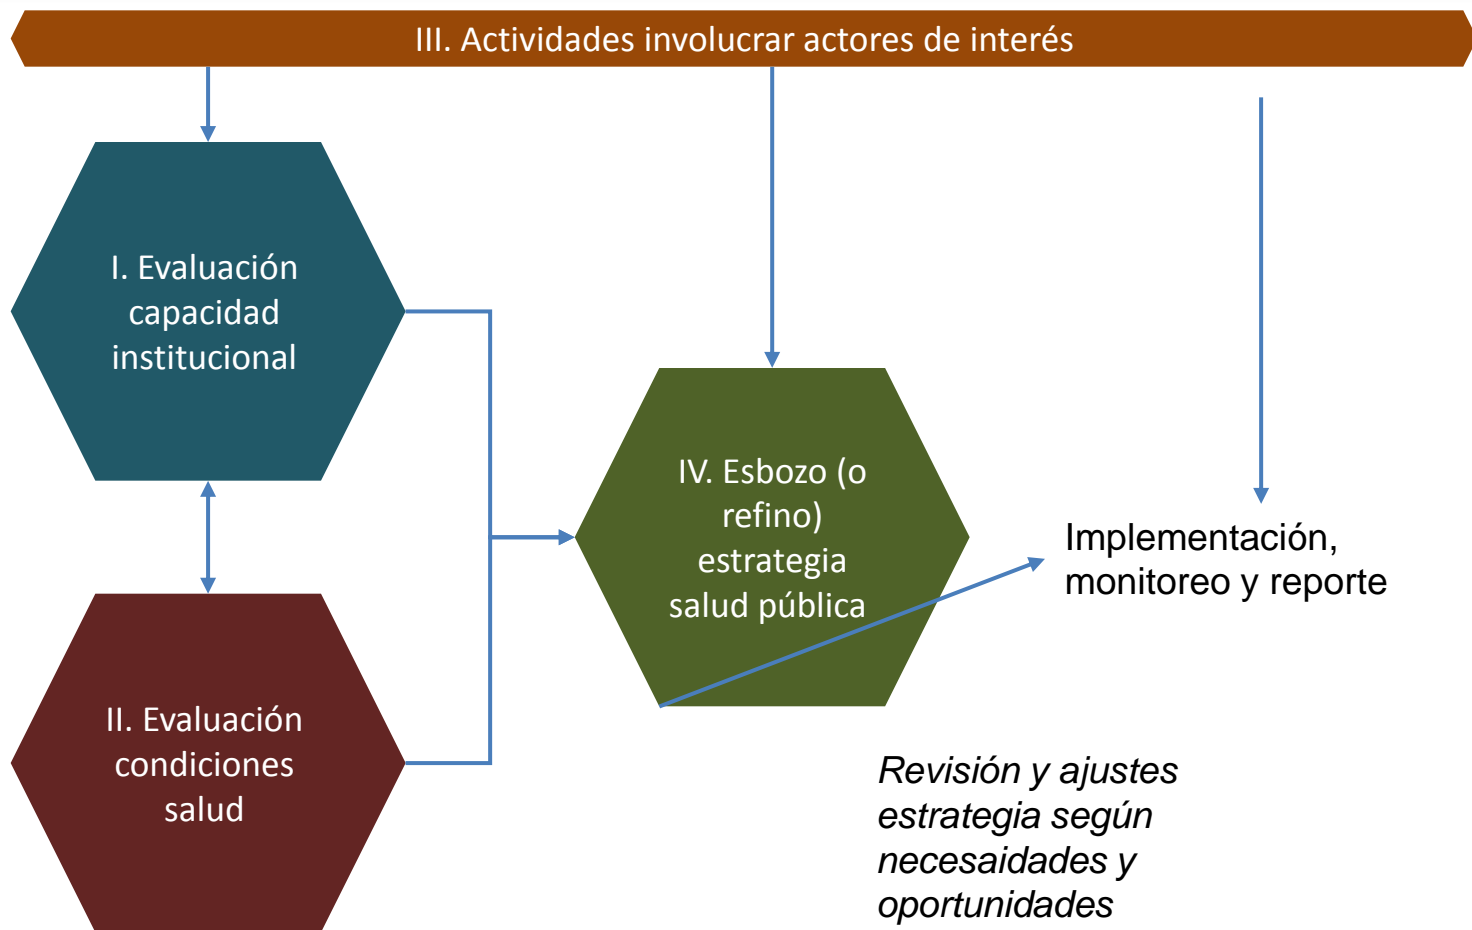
III. Actividades involucrar actores de interés

I. Evaluación capacidad institucional

II. Evaluación condiciones salud

IV. Esbozo (o refino) estrategia salud pública

Implementación, monitoreo y reporte

Revisión y ajustes estrategia según necesaidades y oportunidades